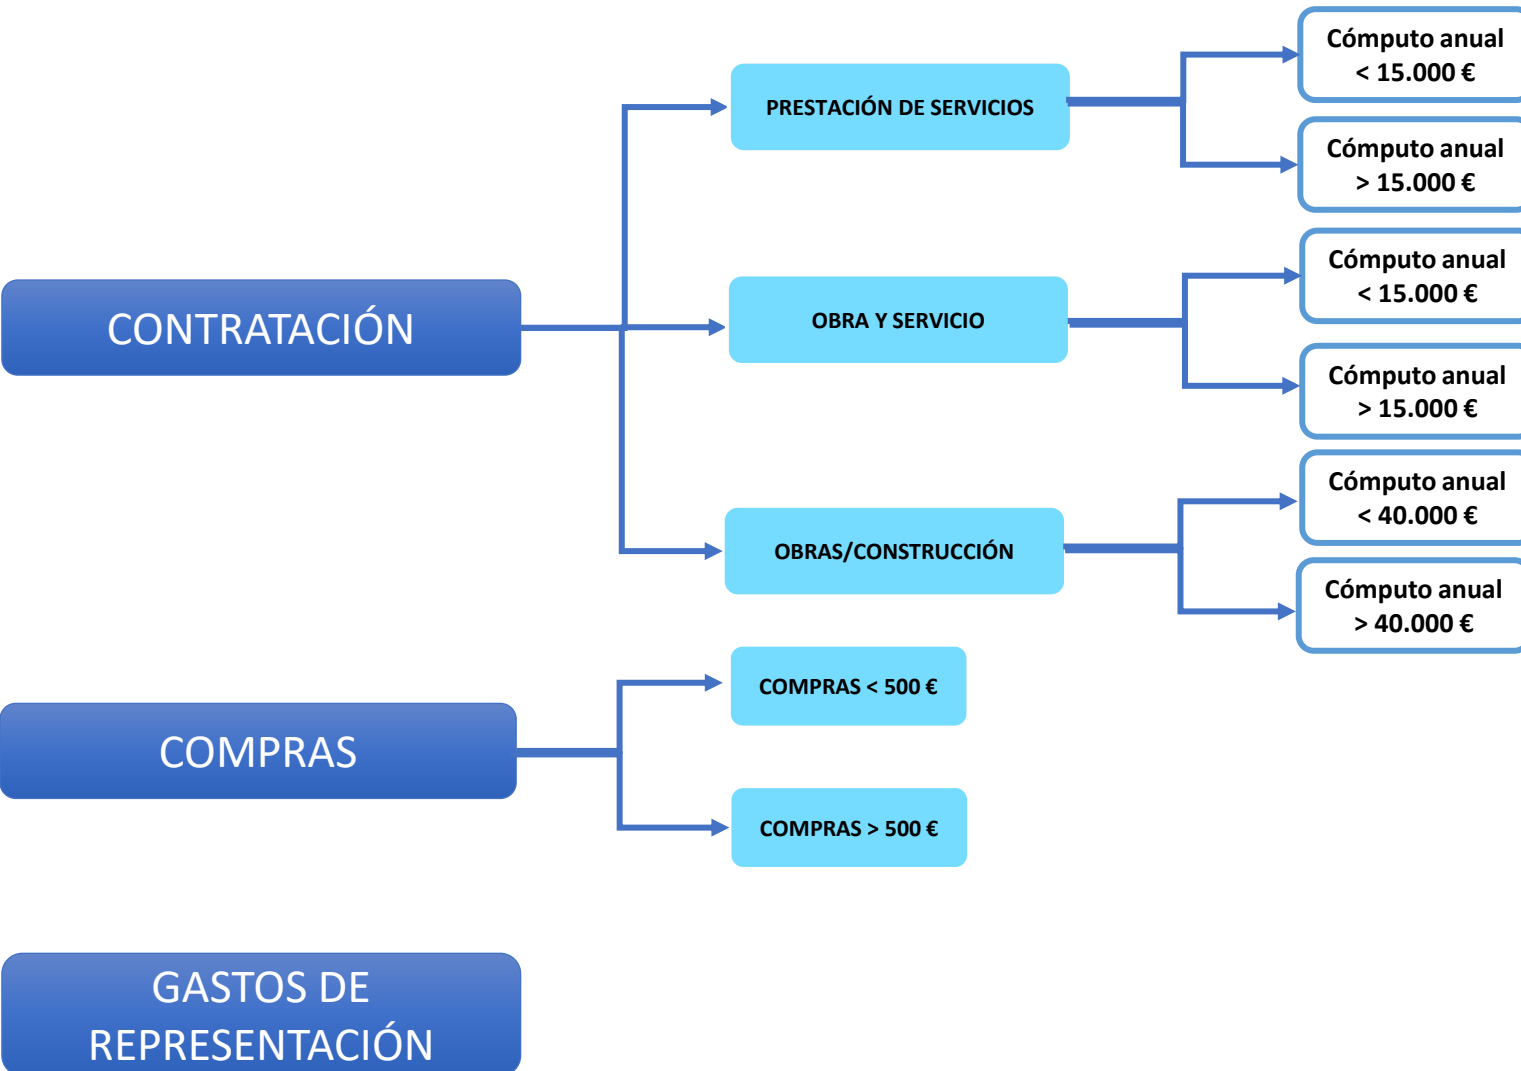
CONTRATACIÓN

PRESTACIÓN DE SERVICIOS

Cómputo anual < 15.000 €

Cómputo anual > 15.000 €

OBRA Y SERVICIO

Cómputo anual < 15.000 €

Cómputo anual > 15.000 €

OBRAS/CONSTRUCCIÓN

Cómputo anual < 40.000 €

Cómputo anual > 40.000 €

COMPRAS

COMPRAS < 500 €

COMPRAS > 500 €

GASTOS DE REPRESENTACIÓN